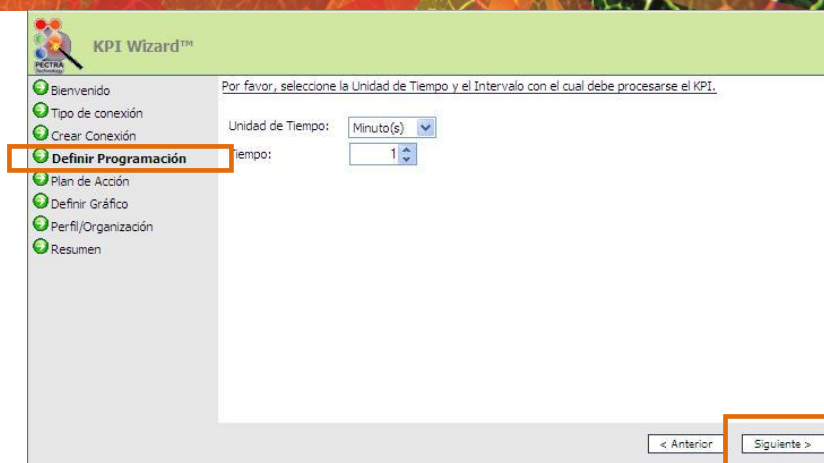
PECTRA Technology

KPI Wizard™

Bienvenido
Tipo de conexión
Crear Conexión
Definir Programación
Plan de Acción
Definir Gráfico
Perfil/Organización
Resumen

Por favor, seleccione la Unidad de Tiempo y el Intervalo con el cual debe procesarse el KPI.

Unidad de Tiempo: Minuto(s)

Tiempo: 1

< Anterior

Siguiente >